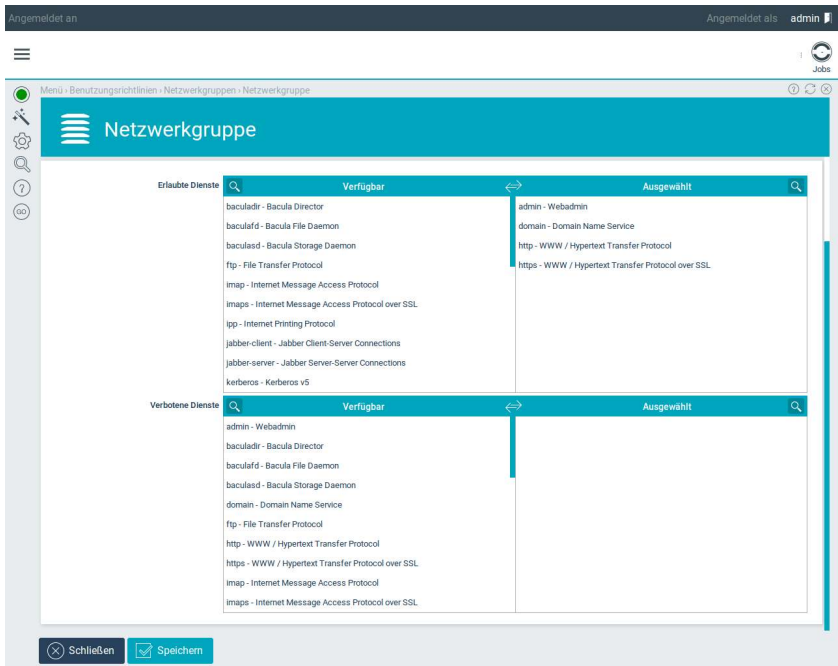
Angemeldet an

Angemeldet als admin

1 Jobs

Menü › Benutzungsrichtlinien › Netzwerkgruppen › Netzwerkgruppe

Netzwerkgruppe

Erlaubte Dienste

| Verfügbar | Ausgewählt |
|---|---|
| baculadir - Bacula Director | admin - Webadmin |
| baculafd - Bacula File Daemon | domain - Domain Name Service |
| baculasd - Bacula Storage Daemon | http - WWW / Hypertext Transfer Protocol |
| ftp - File Transfer Protocol | https - WWW / Hypertext Transfer Protocol over SSL |
| imap - Internet Message Access Protocol | |
| imaps - Internet Message Access Protocol over SSL | |
| ipp - Internet Printing Protocol | |
| jabber-client - Jabber Client-Server Connections | |
| jabber-server - Jabber Server-Server Connections | |
| kerberos - Kerberos v5 | |

Verbotene Dienste

| Verfügbar | Ausgewählt |
|---|---|
| admin - Webadmin | |
| baculadir - Bacula Director | |
| baculafd - Bacula File Daemon | |
| baculasd - Bacula Storage Daemon | |
| domain - Domain Name Service | |
| ftp - File Transfer Protocol | |
| http - WWW / Hypertext Transfer Protocol | |
| https - WWW / Hypertext Transfer Protocol over SSL | |
| imap - Internet Message Access Protocol | |
| imaps - Internet Message Access Protocol over SSL | |

Schließen Speichern